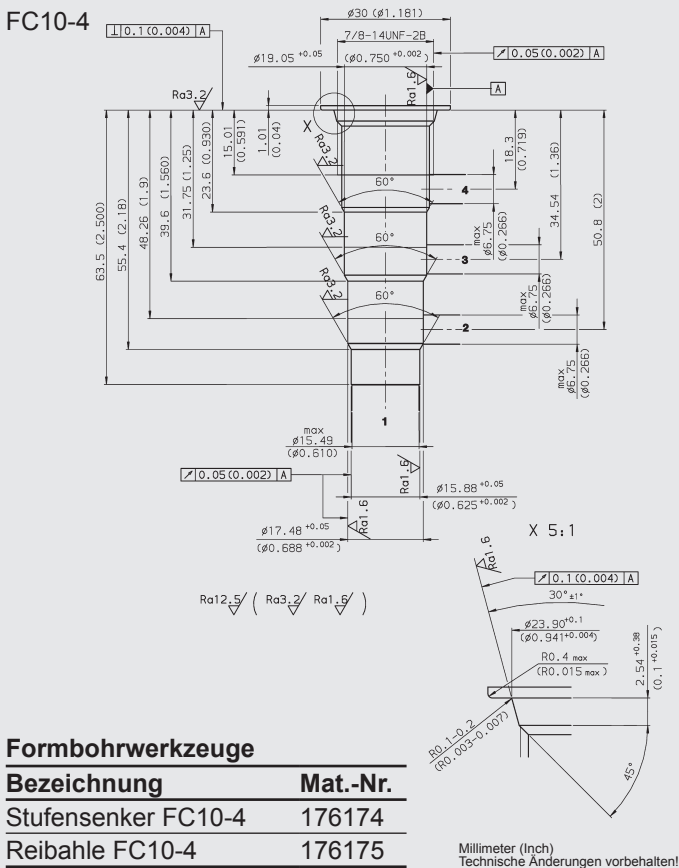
FC10-4

⊥ 0.1 (0.004) A

ø30 (ø1.181)

7/8-14UNF-2B

ø19.05 $^{+0.05}$

(ø0.750 $^{+0.002}$)

↗ 0.05 (0.002) A

Ra3.2

Ra1.6

A

X

Ra3.2

15.01 (0.591)

1.01 (0.04)

23.6 (0.930)

31.75 (1.25)

39.6 (1.560)

48.26 (1.9)

55.4 (2.18)

63.5 (2.500)

18.3 (0.719)

(1.36)

34.54

50.8 (2)

60°

4

Ra3.2

60°

max ø6.75 (ø0.266)

3

Ra3.2

60°

max ø6.75 (ø0.266)

2

max ø6.75 (ø0.266)

1

max ø15.49 (ø0.610)

↗ 0.05 (0.002) A

Ra1.6

ø15.88 $^{+0.05}$

(ø0.625 $^{+0.002}$)

Ra1.6

ø17.48 $^{+0.05}$

(ø0.688 $^{+0.002}$)

X 5:1

Ra1.6

↗ 0.1 (0.004) A

30° ±1°

ø23.90 $^{+0.1}$

(ø0.941 $^{+0.004}$)

R0.4 max

(R0.015 max)

2.54 $^{+0.38}$

(0.1 $^{+0.015}$)

Ra12.5 ( Ra3.2 Ra1.6 )

R0.1–0.2

(R0.003–0.007)

45°

Formbohrwerkzeuge

| Bezeichnung | Mat.-Nr. |
|---|---|
| Stufensenker FC10-4 | 176174 |
| Reibahle FC10-4 | 176175 |

Millimeter (Inch)
Technische Änderungen vorbehalten!